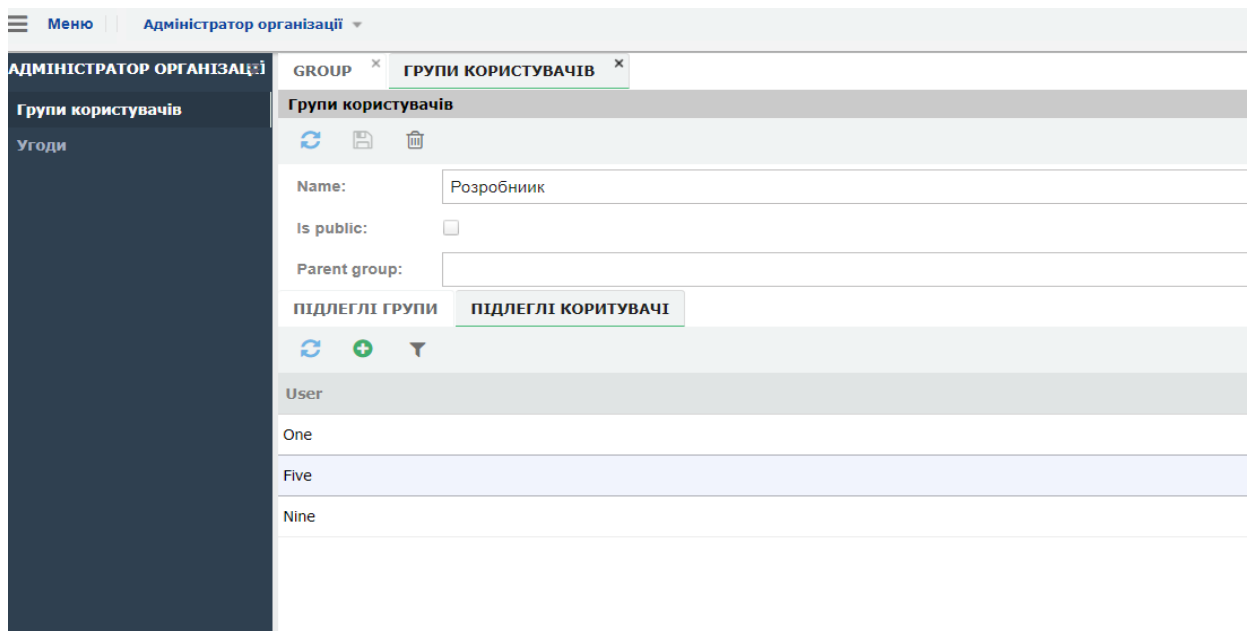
Меню | Адміністратор організації

АДМІНІСТРАТОР ОРГАНІЗАЦ

Групи користувачів
Угоди

GROUP × | ГРУПИ КОРИСТУВАЧІВ ×

Групи користувачів

Name: Розробниик
Is public:
Parent group:

ПІДЛЕГЛІ ГРУПИ | ПІДЛЕГЛІ КОРИТУВАЧІ

| User |
|---|
| One |
| Five |
| Nine |